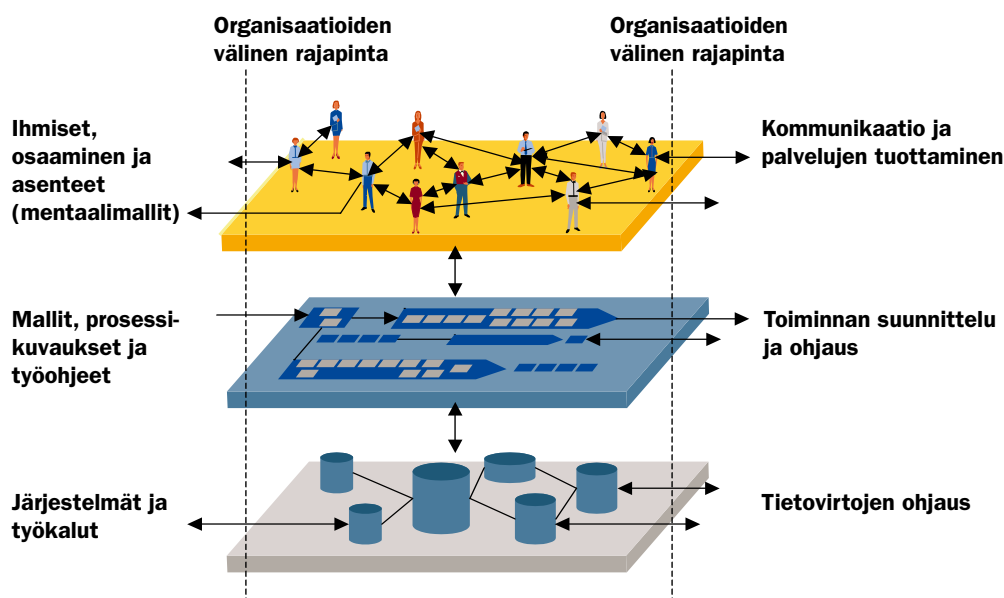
Organisaatioiden välinen rajapinta

Organisaatioiden välinen rajapinta

Ihmiset, osaaminen ja asenteet (mentaalimallit)

Kommunikaatio ja palvelujen tuottaminen

Mallit, prosessikuvaukset ja työohjeet

Toiminnan suunnittelu ja ohjaus

Järjestelmät ja työkalut

Tietovirtojen ohjaus